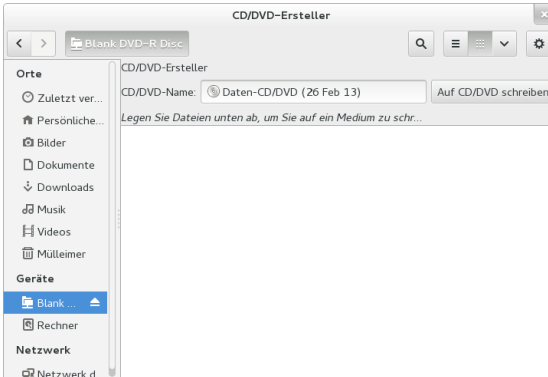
CD/DVD-Ersteller

Blank DVD-R Disc

Orte

Zuletzt ver...

Persönliche...

Bilder

Dokumente

Downloads

Musik

Videos

Mülleimer

Geräte

Blank ...

Rechner

Netzwerk

Netzwerk d...

CD/DVD-Ersteller

CD/DVD-Name: Daten-CD/DVD (26 Feb 13)

Auf CD/DVD schreiben

Legen Sie Dateien unten ab, um Sie auf ein Medium zu schr...